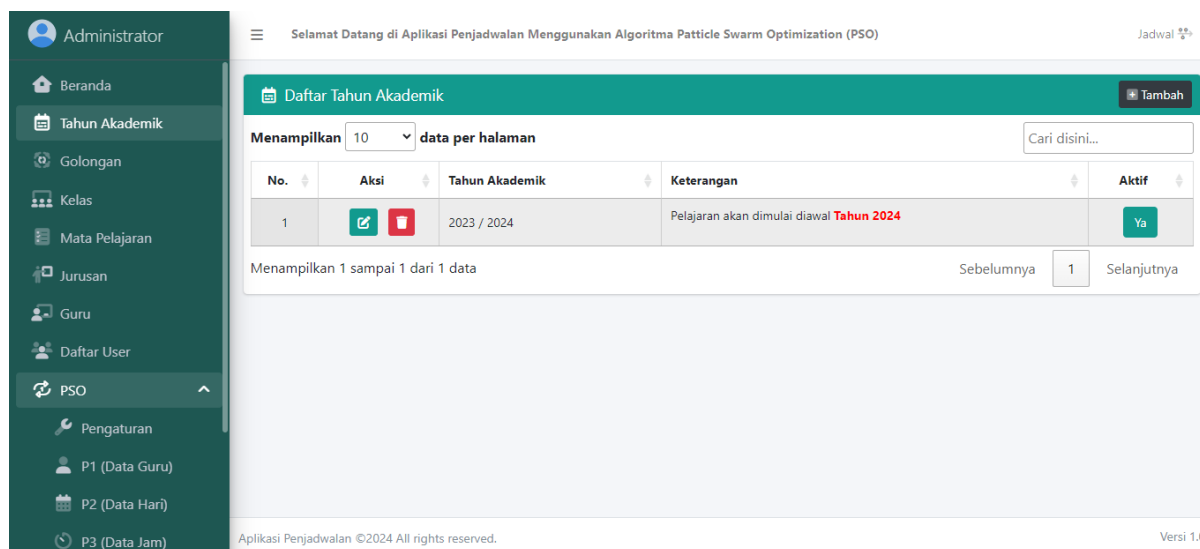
Administrator

Beranda
Tahun Akademik
Golongan
Kelas
Mata Pelajaran
Jurusan
Guru
Daftar User
PSO
Pengaturan
P1 (Data Guru)
P2 (Data Hari)
P3 (Data Jam)

Selamat Datang di Aplikasi Penjadwalan Menggunakan Algoritma Patticle Swarm Optimization (PSO)

Jadwal

Daftar Tahun Akademik

Tambah

Menampilkan 10 data per halaman

Cari disini...

| No. | Aksi | Tahun Akademik | Keterangan | Aktif |
|---|---|---|---|---|
| 1 | | 2023 / 2024 | Pelajaran akan dimulai diawal Tahun 2024 | Ya |

Menampilkan 1 sampai 1 dari 1 data

Sebelumnya 1 Selanjutnya

Aplikasi Penjadwalan ©2024 All rights reserved.

Versi 1.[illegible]